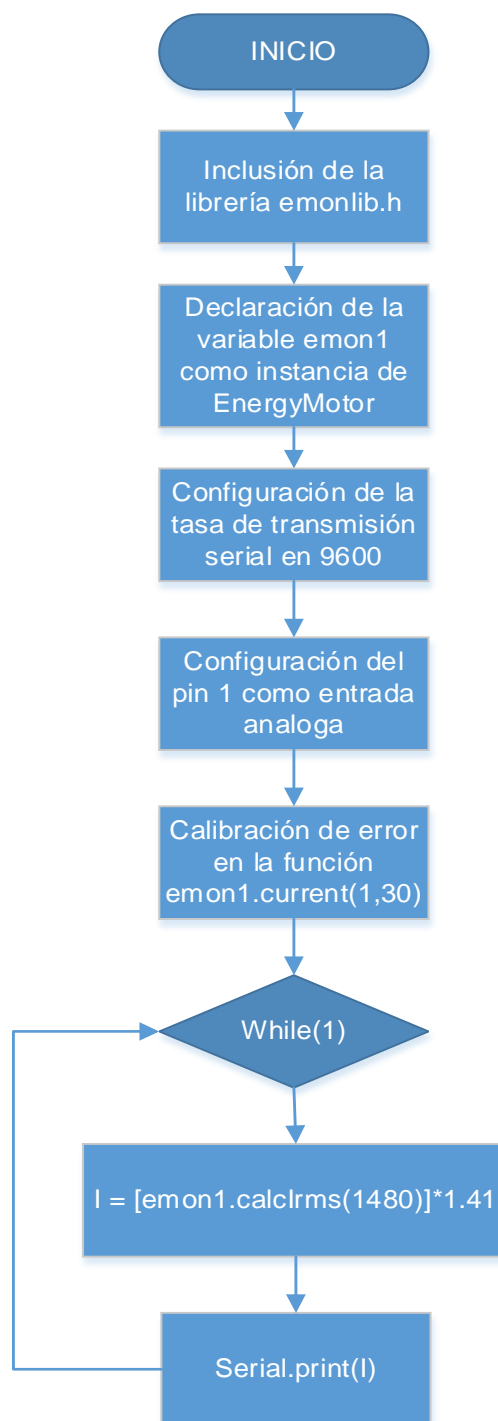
INICIO

Inclusión de la librería emonlib.h

Declaración de la variable emon1 como instancia de EnergyMotor

Configuración de la tasa de transmisión serial en 9600

Configuración del pin 1 como entrada analoga

Calibración de error en la función emon1.current(1,30)

While(1)

I = [emon1.calcIrms(1480)]*1.41

Serial.print(I)